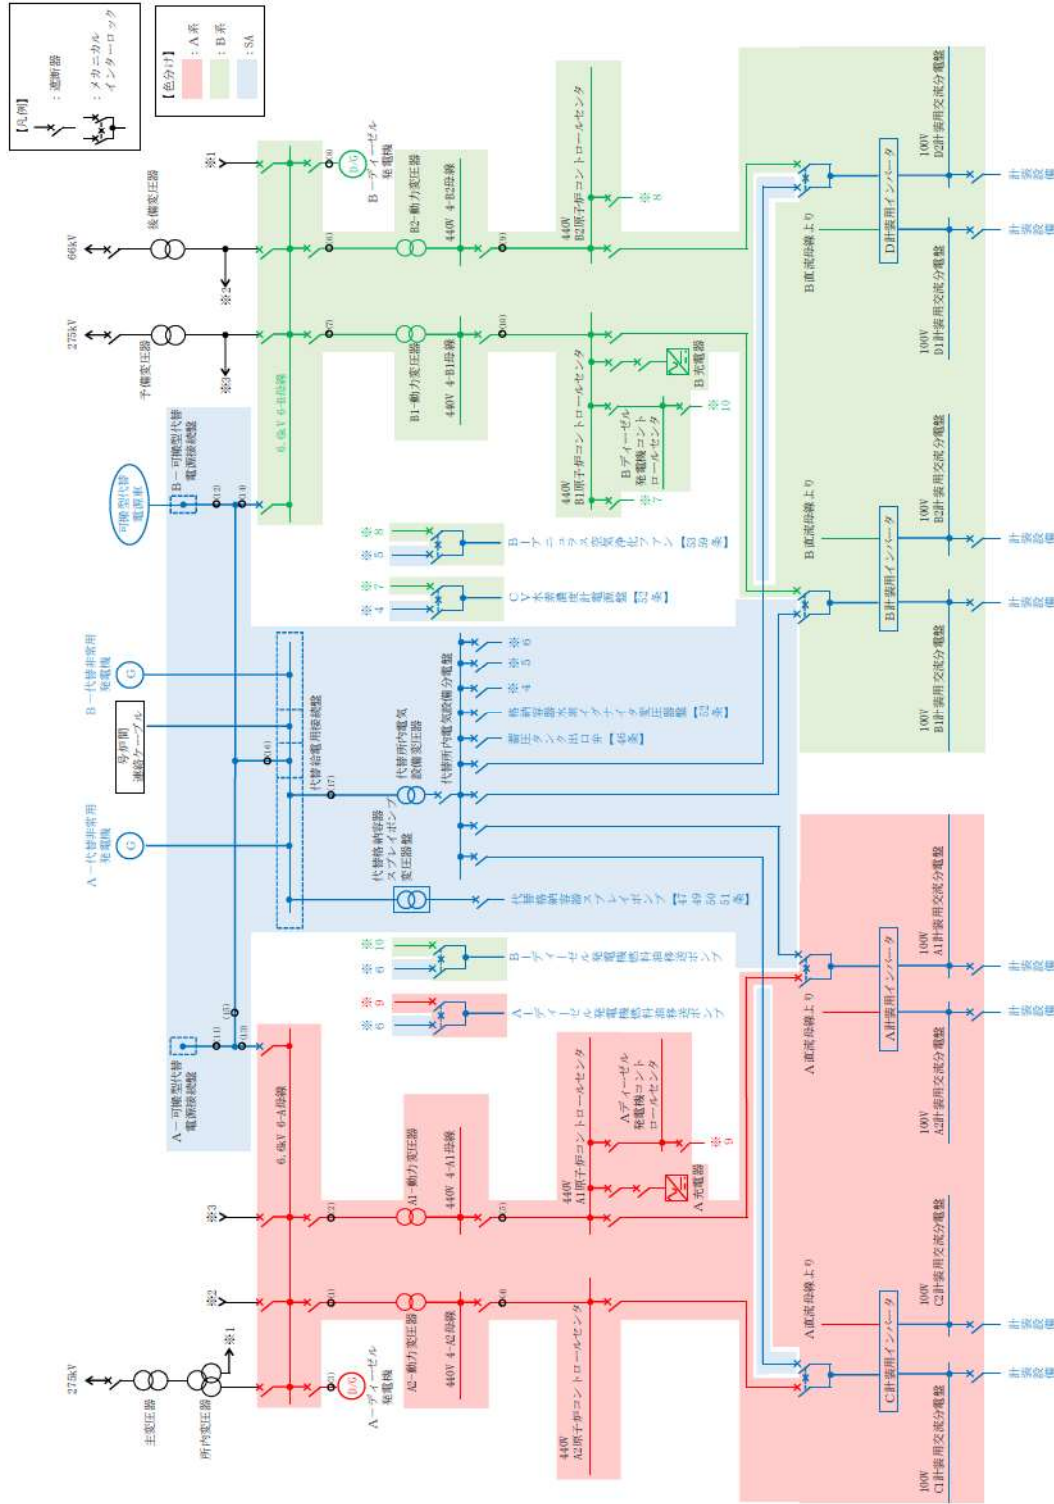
【凡例】
：遮断器
：メカニカルインターロック

【色分け】
：A系
：B系
：SA

66kV
後備変圧器
275kV
予備変圧器
※1
※2
※3
B－ディーゼル発電機
B2－動力変圧器
440V 4-B2母線
440V B2原子炉コントロールセンタ
B1－動力変圧器
440V 4-B1母線
440V B1原子炉コントロールセンタ
Bディーゼル発電機コントロールセンタ
B充電器
6.9kV 6-B母線
B－可搬型代替電源接続盤
可搬型代替電源車
B－代替非常用発電機
号炉間連絡ケーブル
A－代替非常用発電機
代替給電用接続盤
代替所内電気設備変圧器
代替所内電気設備分電盤
代替格納容器スプレイポンプ変圧器
代替格納容器スプレイポンプ【49 50 51条】
B－アニュラス空気浄化ファン【59 59条】
C V水素濃度計測装置盤【58条】
格納容器水素イグナイタ変圧器盤【53条】
蓄圧タンク出口弁【46条】
B－ディーゼル発電機燃料油移送ポンプ
A－ディーゼル発電機燃料油移送ポンプ
A－可搬型代替電源接続盤
6.9kV 6-A母線
A1－動力変圧器
440V 4-A1母線
440V A1原子炉コントロールセンタ
Aディーゼル発電機コントロールセンタ
A充電器
A2－動力変圧器
440V 4-A2母線
440V A2原子炉コントロールセンタ
A－ディーゼル発電機
275kV
主変圧器
所内変圧器
B直流母線より
A直流母線より
D計装用インバータ
B計装用インバータ
A計装用インバータ
C計装用インバータ
100V D2計装用交流分電盤
100V D1計装用交流分電盤
100V B2計装用交流分電盤
100V B1計装用交流分電盤
100V A1計装用交流分電盤
100V A2計装用交流分電盤
100V C2計装用交流分電盤
100V C1計装用交流分電盤
計装設備
※4 ※5 ※6 ※7 ※8 ※9 ※10